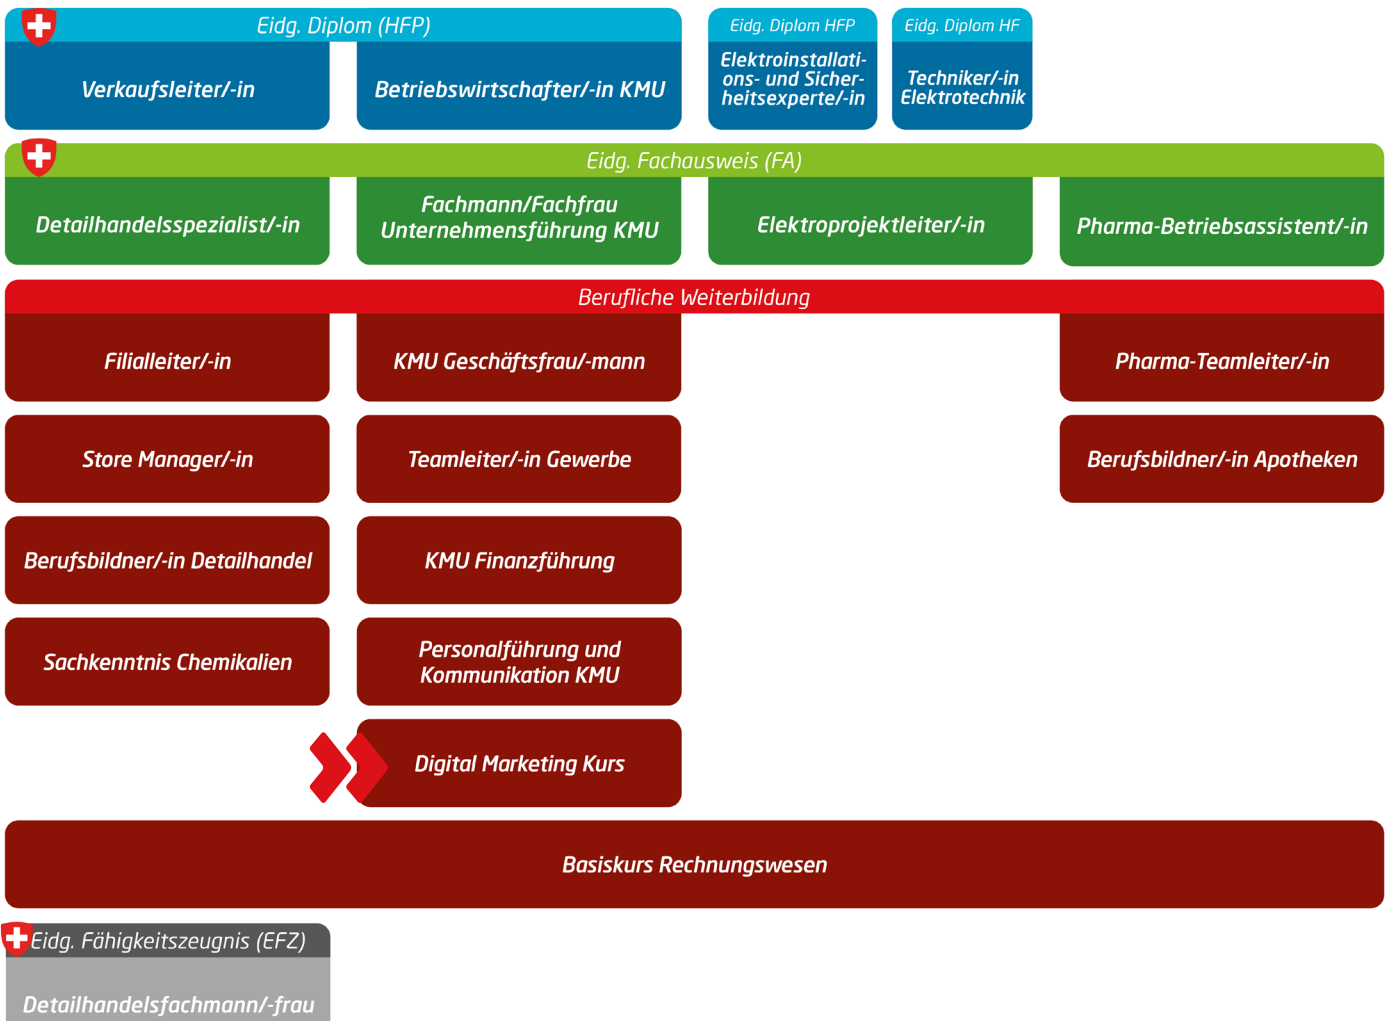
Eidg. Diplom (HFP)

Verkaufsleiter/-in

Betriebswirtschafter/-in KMU

Eidg. Diplom HFP

Elektroinstallations- und Sicherheitsexperte/-in

Eidg. Diplom HF

Techniker/-in Elektrotechnik

Eidg. Fachausweis (FA)

Detailhandelsspezialist/-in

Fachmann/Fachfrau Unternehmensführung KMU

Elektroprojektleiter/-in

Pharma-Betriebsassistent/-in

Berufliche Weiterbildung

Filialleiter/-in

KMU Geschäftsfrau/-mann

Pharma-Teamleiter/-in

Store Manager/-in

Teamleiter/-in Gewerbe

Berufsbildner/-in Apotheken

Berufsbildner/-in Detailhandel

KMU Finanzführung

Sachkenntnis Chemikalien

Personalführung und Kommunikation KMU

Digital Marketing Kurs

Basiskurs Rechnungswesen

Eidg. Fähigkeitszeugnis (EFZ)

Detailhandelsfachmann/-frau